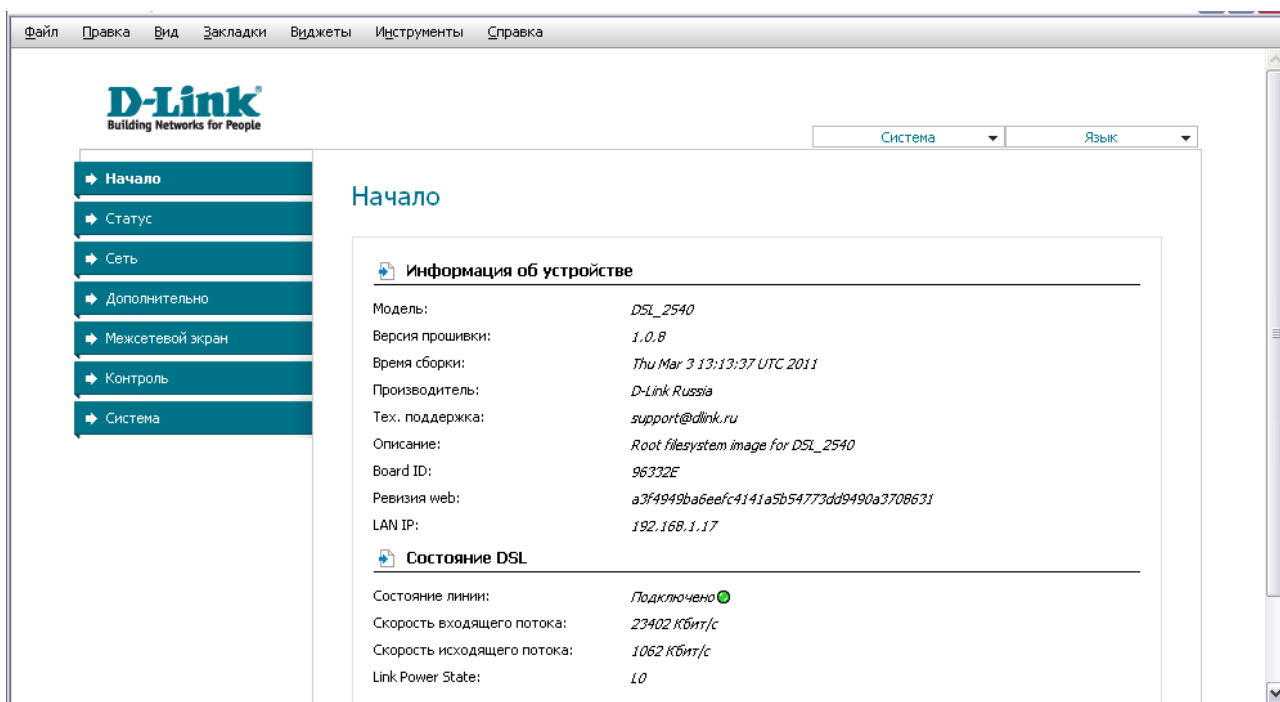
Файл Правка Вид Закладки Виджеты Инструменты Справка

D-Link
Building Networks for People

Система
Язык

Начало
Статус
Сеть
Дополнительно
Межсетевой экран
Контроль
Система

Начало

Информация об устройстве

| | |
|---|---|
| Модель: | DSL_2540 |
| Версия прошивки: | 1.0.8 |
| Время сборки: | Thu Mar 3 13:13:37 UTC 2011 |
| Производитель: | D-Link Russia |
| Тех. поддержка: | support@dlink.ru |
| Описание: | Root filesystem image for DSL_2540 |
| Board ID: | 96332E |
| Ревизия web: | a3f4949ba6eefc4141a5b54773dd9490a3708631 |
| LAN IP: | 192.168.1.17 |

Состояние DSL

| | |
|---|---|
| Состояние линии: | Подключено |
| Скорость входящего потока: | 23402 Кбит/с |
| Скорость исходящего потока: | 1062 Кбит/с |
| Link Power State: | L0 |